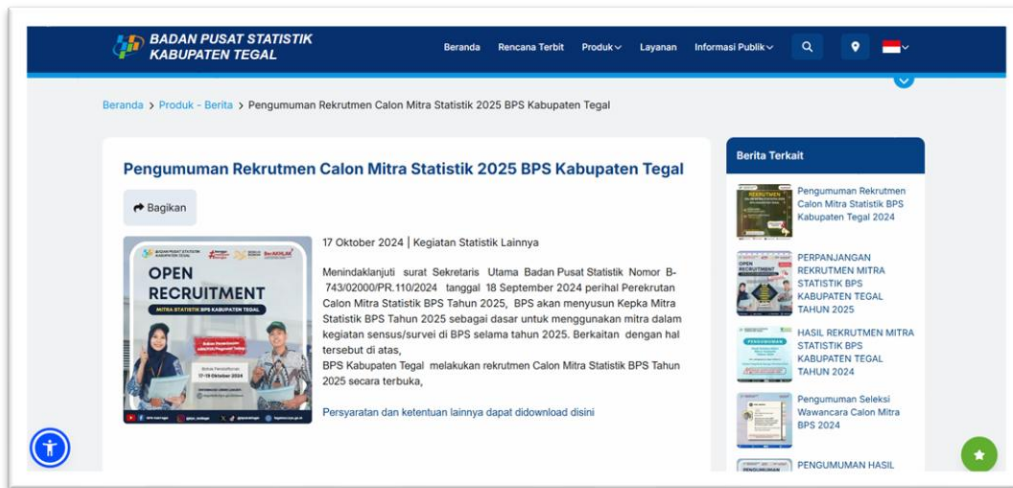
BADAN PUSAT STATISTIK
KABUPATEN TEGAL

Beranda Rencana Terbit Produk Layanan Informasi Publik

Beranda > Produk - Berita > Pengumuman Rekrutmen Calon Mitra Statistik 2025 BPS Kabupaten Tegal

Pengumuman Rekrutmen Calon Mitra Statistik 2025 BPS Kabupaten Tegal

Bagikan

OPEN RECRUITMENT
MITRA STATISTIK BPS KABUPATEN TEGAL

17 Oktober 2024 | Kegiatan Statistik Lainnya

Menindaklanjuti surat Sekretaris Utama Badan Pusat Statistik Nomor B-743/02000/PR.110/2024 tanggal 18 September 2024 perihal Perekrutan Calon Mitra Statistik BPS Tahun 2025, BPS akan menyusun Kepka Mitra Statistik BPS Tahun 2025 sebagai dasar untuk menggunakan mitra dalam kegiatan sensus/survei di BPS selama tahun 2025. Berkaitan dengan hal tersebut di atas,
BPS Kabupaten Tegal melakukan rekrutmen Calon Mitra Statistik BPS Tahun 2025 secara terbuka,

Persyaratan dan ketentuan lainnya dapat didownload disini

Berita Terkait

Pengumuman Rekrutmen Calon Mitra Statistik BPS Kabupaten Tegal 2024

PERPANJANGAN REKRUTMEN MITRA STATISTIK BPS KABUPATEN TEGAL TAHUN 2025

HASIL REKRUTMEN MITRA STATISTIK BPS KABUPATEN TEGAL TAHUN 2024

Pengumuman Seleksi Wawancara Calon Mitra BPS 2024

PENGUMUMAN HASIL